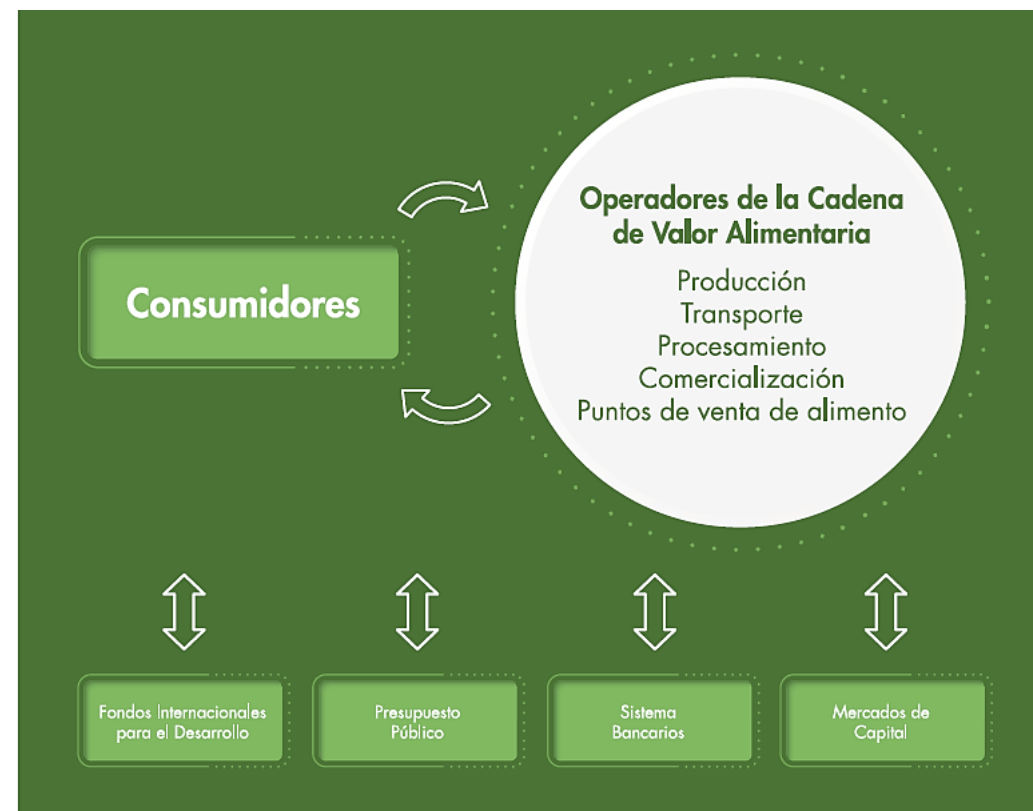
Consumidores

Operadores de la Cadena de Valor Alimentaria

Producción
Transporte
Procesamiento
Comercialización
Puntos de venta de alimento

Fondos Internacionales para el Desarrollo

Presupuesto Público

Sistema Bancarios

Mercados de Capital